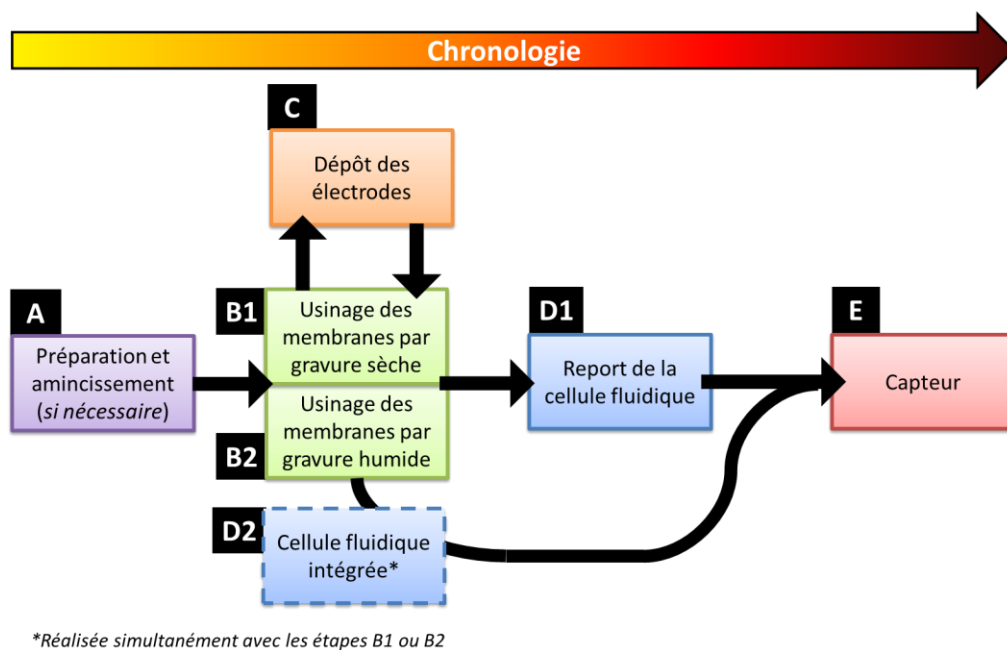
Chronologie

C

Dépôt des électrodes

A

Préparation et amincissement (*si nécessaire*)

B1

Usinage des membranes par gravure sèche

Usinage des membranes par gravure humide

B2

D1

Report de la cellule fluidique

E

Capteur

D2

Cellule fluidique intégrée*

*Réalisée simultanément avec les étapes B1 ou B2